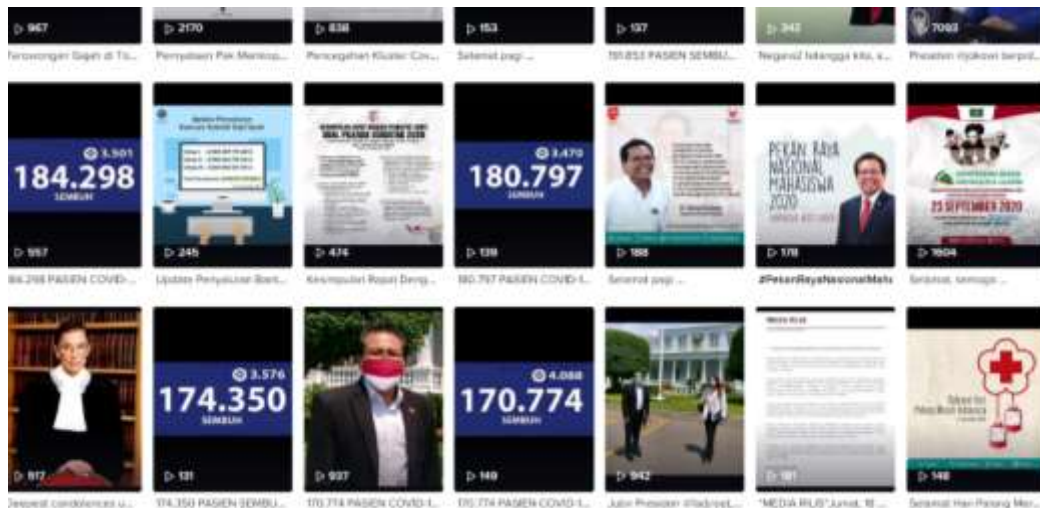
▷ 967
Terowongan Gajah di Ti...

▷ 2170
Pernyataan Pak Mentop...

▷ 838
Pencegahan Kluster Cov...

▷ 153
Selamat pagi ...

▷ 137
191.853 PASIEN SEMBU...

▷ 342
Negara2 tetangga kita, s...

▷ 7093
Presiden Jokowi berpd...

3.501
184.298
SEMBUH
▷ 997
184.298 PASIEN COVID-...

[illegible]
▷ 245
Update Penyaluran Bant...

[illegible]
▷ 474
Kesimpulan Rapat Deng...

3.470
180.797
SEMBUH
▷ 139
180.797 PASIEN COVID-1...

▷ 188
Selamat pagi ...

PEKAN RAYA NASIONAL MAHASISWA 2020
▷ 178
#PekanRayaNasionalMaha

23 SEPTEMBER 2020
▷ 1604
Selamat, semoga ...

▷ 917
Deepest condolences u...

3.576
174.350
SEMBUH
▷ 131
174.350 PASIEN SEMBU...

▷ 937
170.774 PASIEN COVID-1...

4.088
170.774
SEMBUH
▷ 149
170.774 PASIEN COVID-1...

▷ 942
Juru Presiden @kabinet...

MEDIA RILIS
▷ 181
"MEDIA RILIS" Jumat, 18 ...

▷ 148
Selamat Hari Palang Mer...